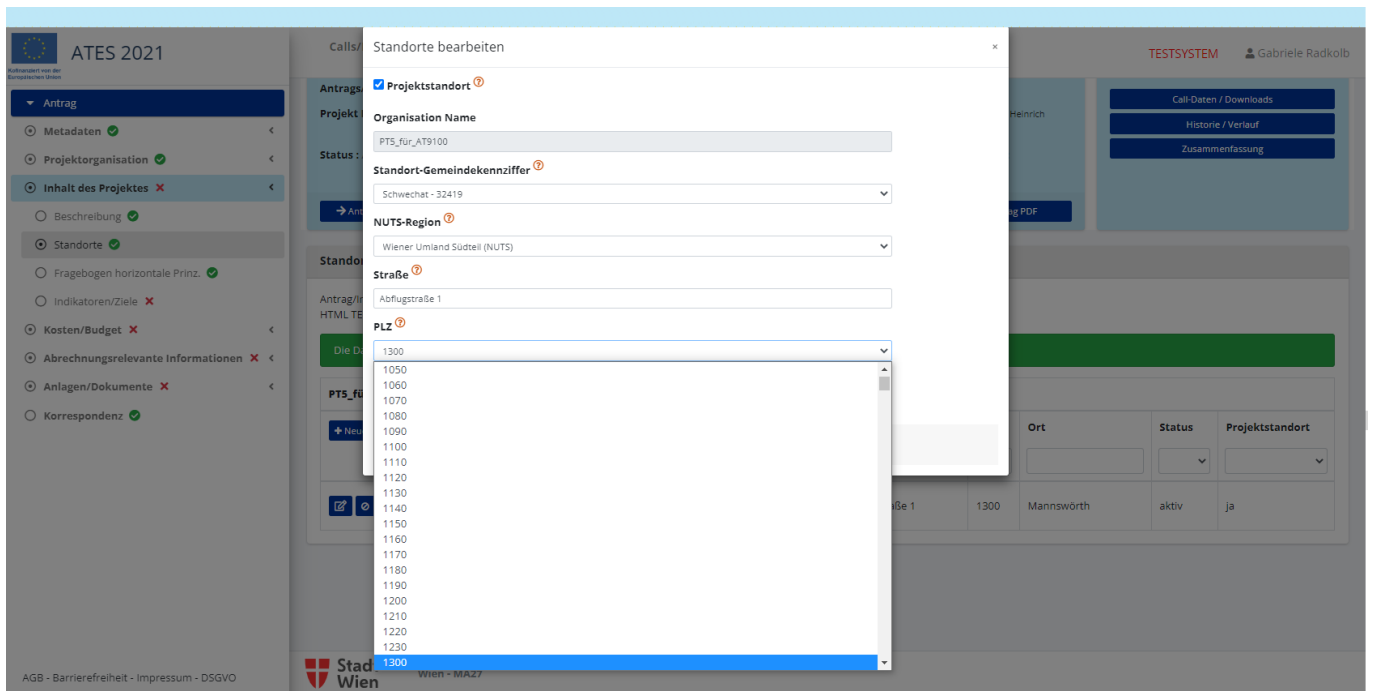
Kofinanziert von der Europäischen Union

ATES 2021

Calls/

TESTSYSTEM

Gabriele Radkolb

Antrag

Metadaten

Projektorganisation

Inhalt des Projektes

Beschreibung

Standorte

Fragebogen horizontale Prinz.

Indikatoren/Ziele

Kosten/Budget

Abrechnungsrelevante Informationen

Anlagen/Dokumente

Korrespondenz

AGB - Barrierefreiheit - Impressum - DSGVO

Antrags

Projekt

Status :

Heinrich

Call-Daten / Downloads

Historie / Verlauf

Zusammenfassung

Ant

ag PDF

Stando

Antrag/I

HTML TE

Die D

PT5_fü

Neu

Ort

Status

Projektstandort

aße 1

1300

Mannswörth

aktiv

ja

Stad

Wien

Wien - MA27

Standorte bearbeiten

×

Projektstandort

Organisation Name

PT5_für_AT9100

Standort-Gemeindekennziffer

Schwechat - 32419

NUTS-Region

Wiener Umland Südteil (NUTS)

Straße

Abflugstraße 1

PLZ

1300

1050
1060
1070
1080
1090
1100
1110
1120
1130
1140
1150
1160
1170
1180
1190
1200
1210
1220
1230
1300